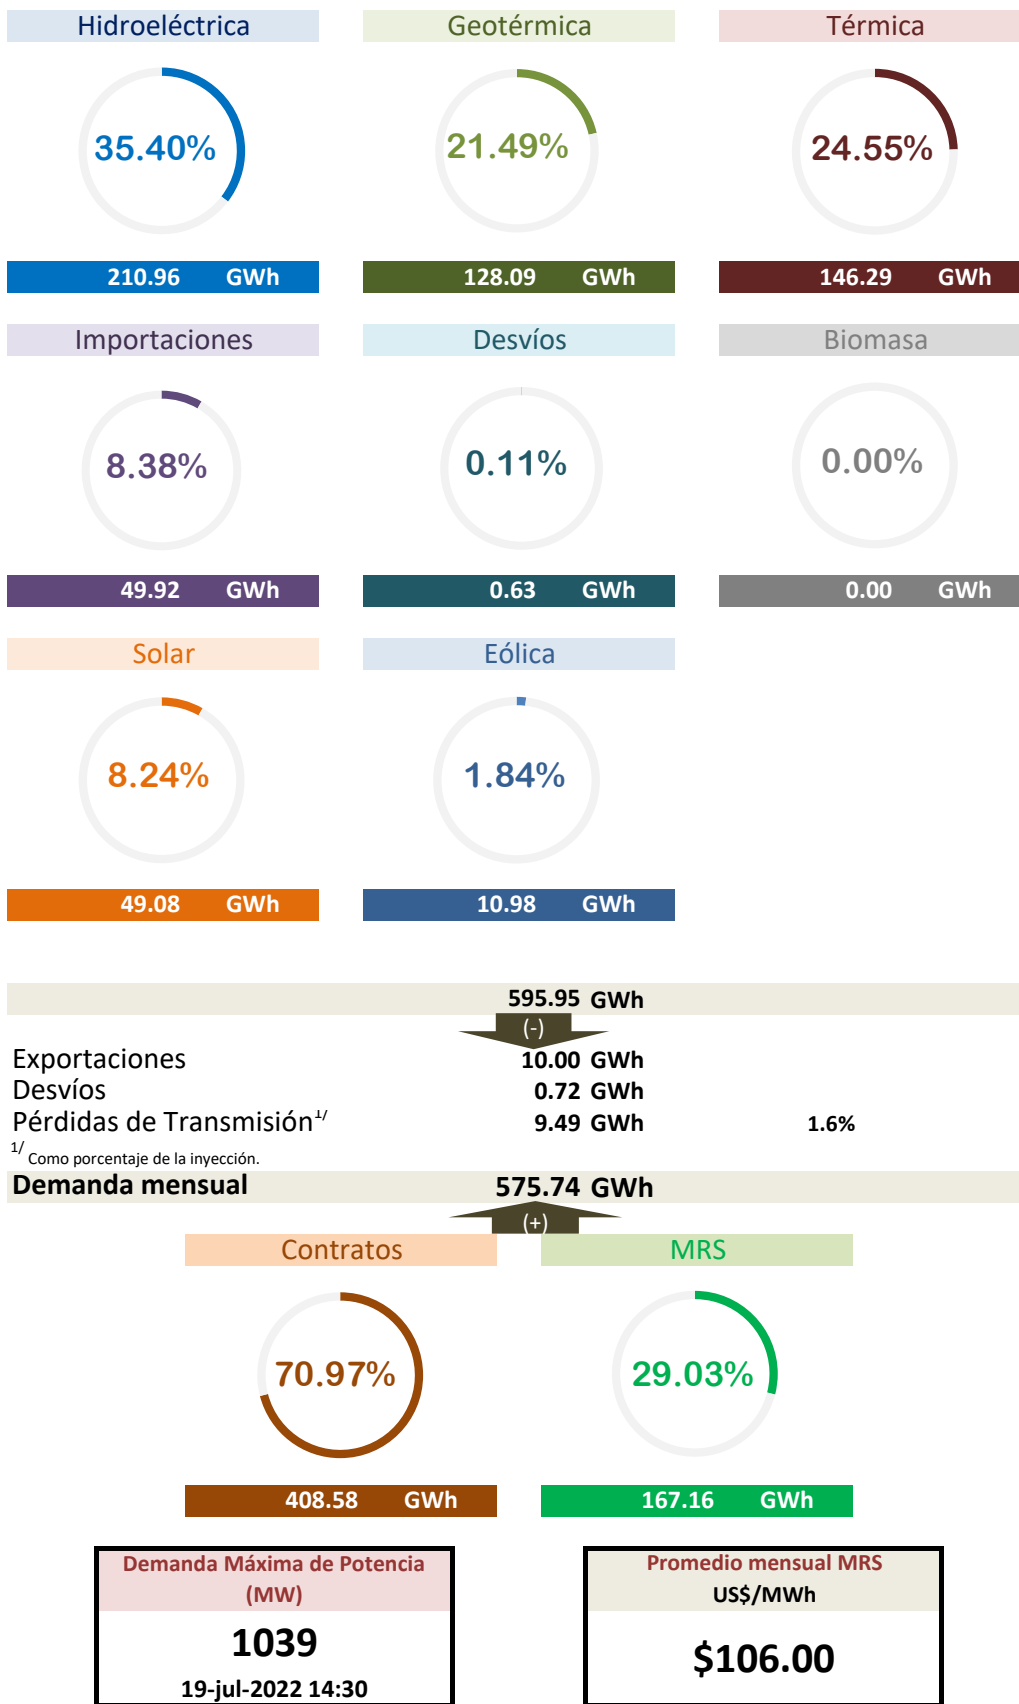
Hidroeléctrica

35.40%

210.96 GWh

Geotérmica

21.49%

128.09 GWh

Térmica

24.55%

146.29 GWh

Importaciones

8.38%

49.92 GWh

Desvíos

0.11%

0.63 GWh

Biomasa

0.00%

0.00 GWh

Solar

8.24%

49.08 GWh

Eólica

1.84%

10.98 GWh

595.95 GWh

(-)

Exportaciones 10.00 GWh
Desvíos 0.72 GWh
Pérdidas de Transmisión$^{1/}$ 9.49 GWh 1.6%

$^{1/}$ Como porcentaje de la inyección.

Demanda mensual 575.74 GWh

(+)

Contratos

70.97%

408.58 GWh

MRS

29.03%

167.16 GWh

Demanda Máxima de Potencia (MW)

1039

19-jul-2022 14:30

Promedio mensual MRS
US$/MWh

$106.00